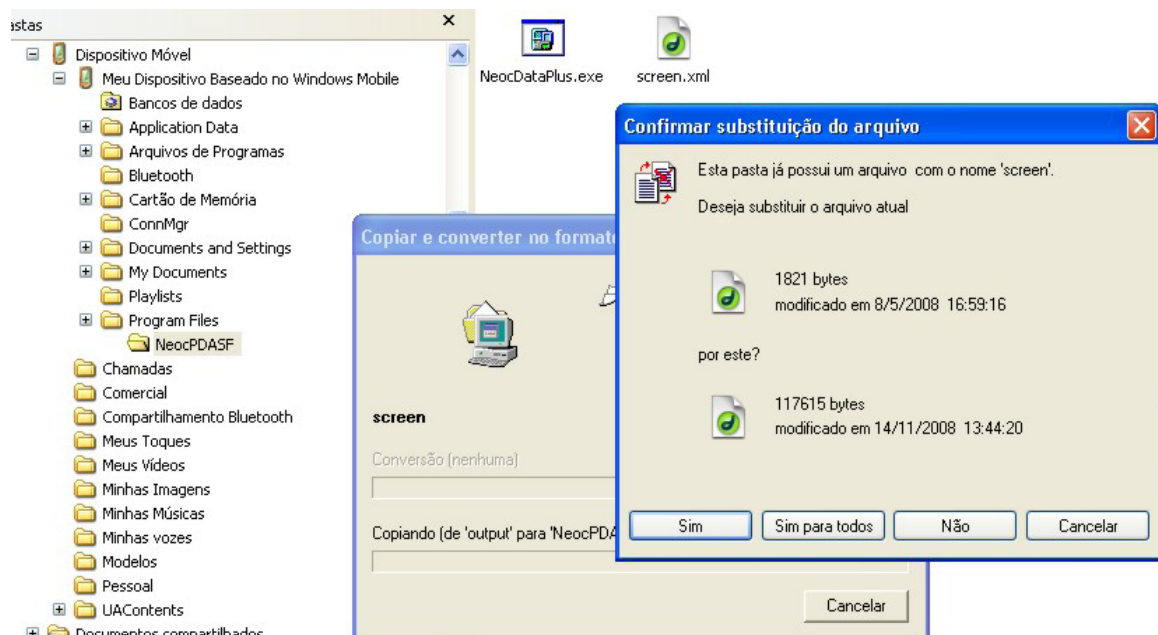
astas
Dispositivo Móvel
Meu Dispositivo Baseado no Windows Mobile
Bancos de dados
Application Data
Arquivos de Programas
Bluetooth
Cartão de Memória
ConnMgr
Documents and Settings
My Documents
Playlists
Program Files
NeocPDASF
Chamadas
Comercial
Compartilhamento Bluetooth
Meus Toques
Meus Vídeos
Minhas Imagens
Minhas Músicas
Minhas vozes
Modelos
Pessoal
UAContents
Documentos compartilhados

NeocDataPlus.exe
screen.xml

Copiar e converter no formato
screen
Conversão (nenhuma)
Copiando (de 'output' para 'NeocPDA
Cancelar

Confirmar substituição do arquivo
Esta pasta já possui um arquivo com o nome 'screen'.
Deseja substituir o arquivo atual
1821 bytes
modificado em 8/5/2008 16:59:16
por este?
117615 bytes
modificado em 14/11/2008 13:44:20
Sim
Sim para todos
Não
Cancelar